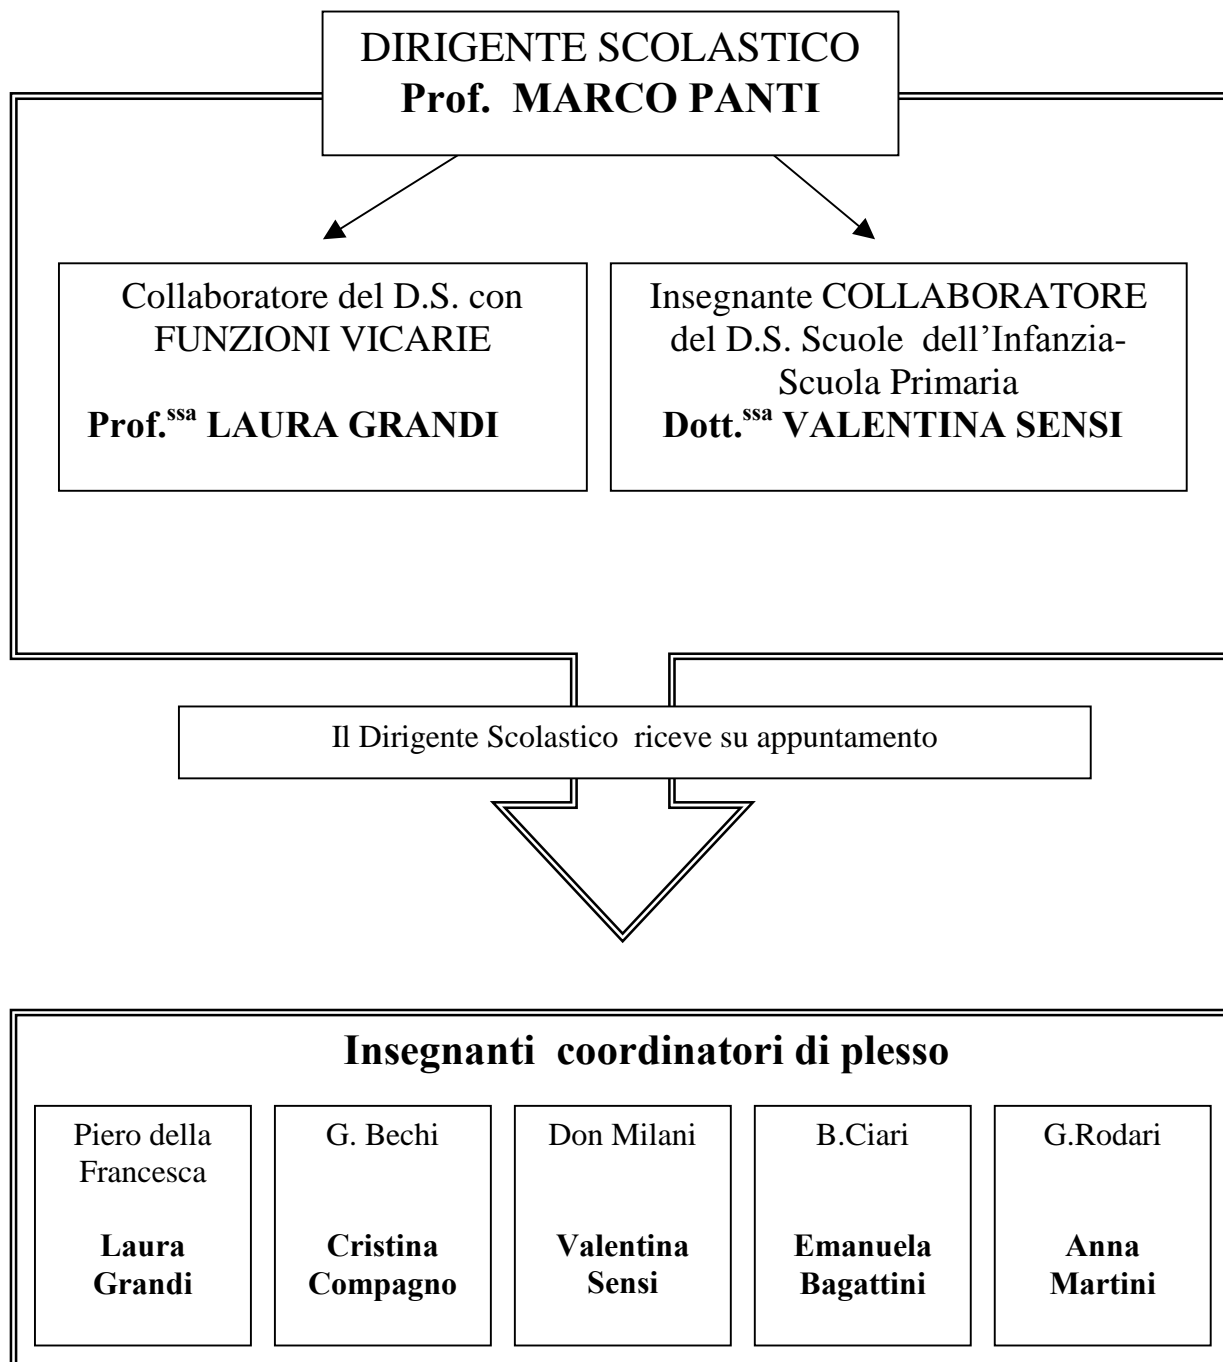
DIRIGENTE SCOLASTICO
**Prof. MARCO PANTI**

Collaboratore del D.S. con FUNZIONI VICARIE

**Prof.$^{ssa}$ LAURA GRANDI**

Insegnante COLLABORATORE del D.S. Scuole dell'Infanzia-Scuola Primaria
**Dott.$^{ssa}$ VALENTINA SENSI**

Il Dirigente Scolastico riceve su appuntamento

**Insegnanti coordinatori di plesso**

| Piero della Francesca | G. Bechi | Don Milani | B.Ciari | G.Rodari |
|---|---|---|---|---|
| **Laura Grandi** | **Cristina Compagno** | **Valentina Sensi** | **Emanuela Bagattini** | **Anna Martini** |